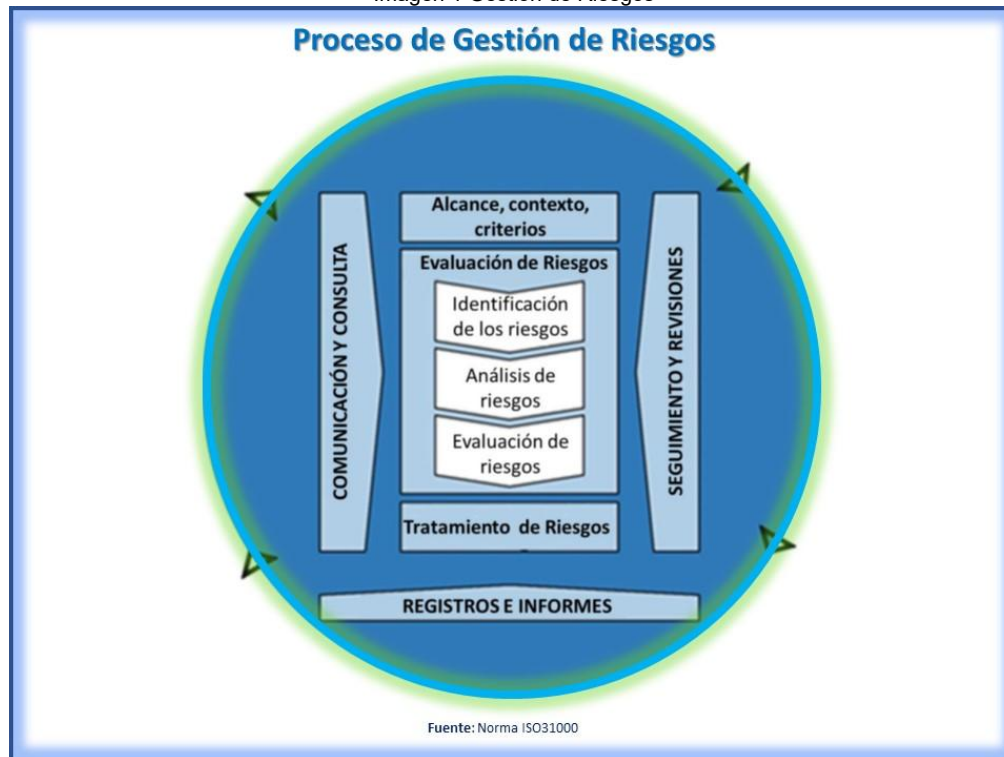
Imagen 1 Gestión de Riesgos

Proceso de Gestión de Riesgos

COMUNICACIÓN Y CONSULTA

Alcance, contexto, criterios

Evaluación de Riesgos

Identificación de los riesgos

Análisis de riesgos

Evaluación de riesgos

Tratamiento de Riesgos

SEGUIMIENTO Y REVISIONES

REGISTROS E INFORMES

Fuente: Norma ISO31000